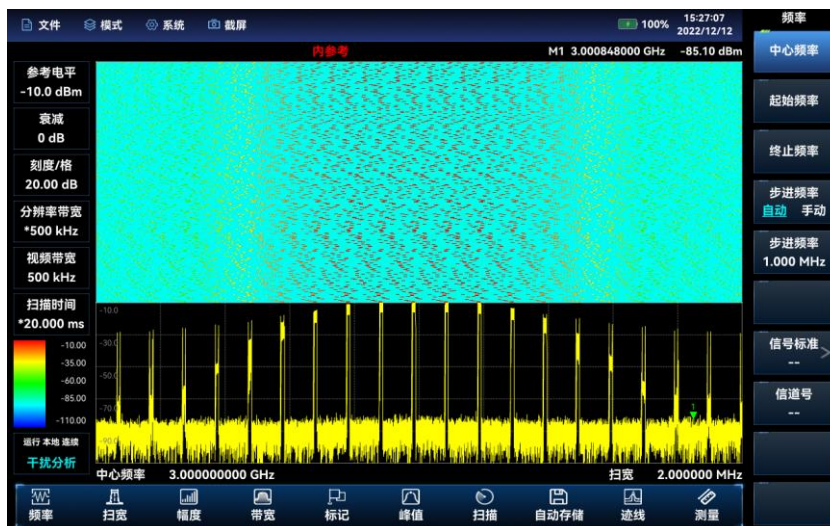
文件 模式 系统 截屏 100% 15:27:07 2022/12/12

频率

内参考

M1 3.000848000 GHz -85.10 dBm

参考电平
-10.0 dBm

衰减
0 dB

刻度/格
20.00 dB

分辨率带宽
*500 kHz

视频带宽
500 kHz

扫描时间
*20.000 ms

-10.00
-35.00
-60.00
-85.00
-110.00

运行 本地 连续

干扰分析

-10.0
-30.0
-50.0
-70.0
-90.0

1

中心频率 3.000000000 GHz

扫宽 2.000000 MHz

中心频率

起始频率

终止频率

步进频率
自动 手动

步进频率
1.000 MHz

信号标准
--

信道号
--

频率 扫宽 幅度 带宽 标记 峰值 扫描 自动存储 迹线 测量